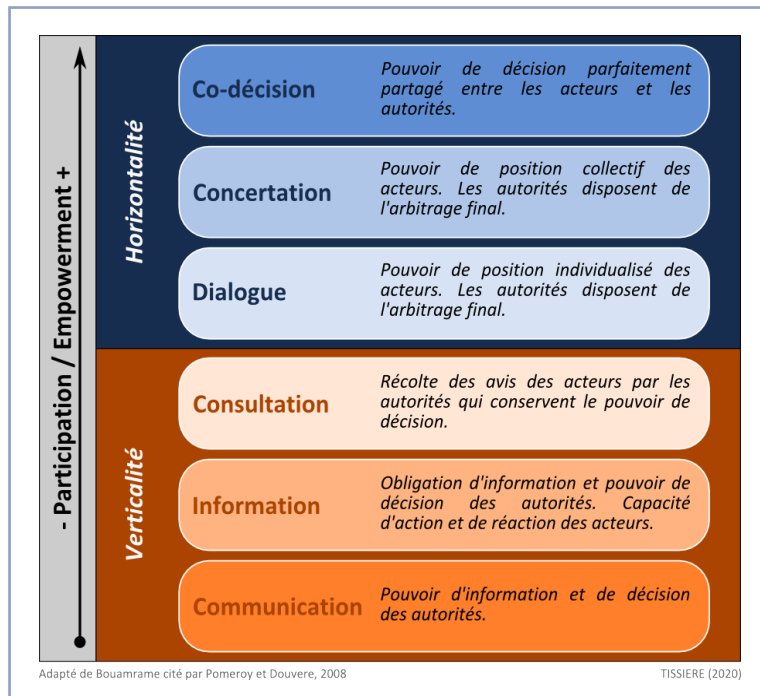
- Participation / Empowerment +

Horizontalité

Co-décision

Pouvoir de décision parfaitement partagé entre les acteurs et les autorités.

Concertation

Pouvoir de position collectif des acteurs. Les autorités disposent de l'arbitrage final.

Dialogue

Pouvoir de position individualisé des acteurs. Les autorités disposent de l'arbitrage final.

Verticalité

Consultation

Récolte des avis des acteurs par les autorités qui conservent le pouvoir de décision.

Information

Obligation d'information et pouvoir de décision des autorités. Capacité d'action et de réaction des acteurs.

Communication

Pouvoir d'information et de décision des autorités.

Adapté de Bouamrame cité par Pomeroy et Douvere, 2008

TISSIERE (2020)